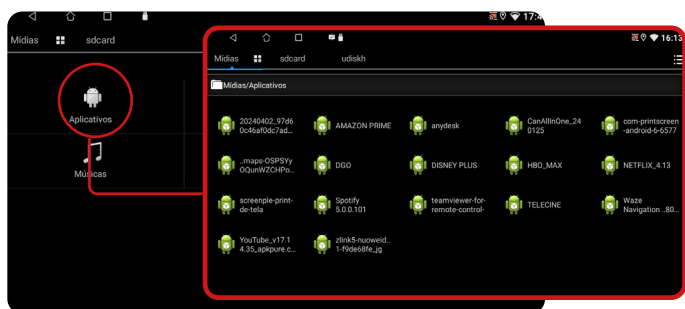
17:4
Midias
sdcard
Aplicativos
Músicas
16:13
Midias
sdcard
udiskh
Midias/Aplicativos
20240402_97d60c46af0dc7ad...
AMAZON PRIME
anydesk
CanAllInOne_240125
com-printscreen-android-6-6577
..maps-OSPSYyOQunWZCHPo...
DGO
DISNEY PLUS
HBO_MAX
NETFLIX_4.13
screenple-print-de-tela
Spotify 5.0.0.101
teamviewer-for-remote-control-
TELECINE
Waze Navigation ..80...
YouTube_v17.14.35_apkpure.c...
zlink5-nuoweid...1-f9de68fe_jg